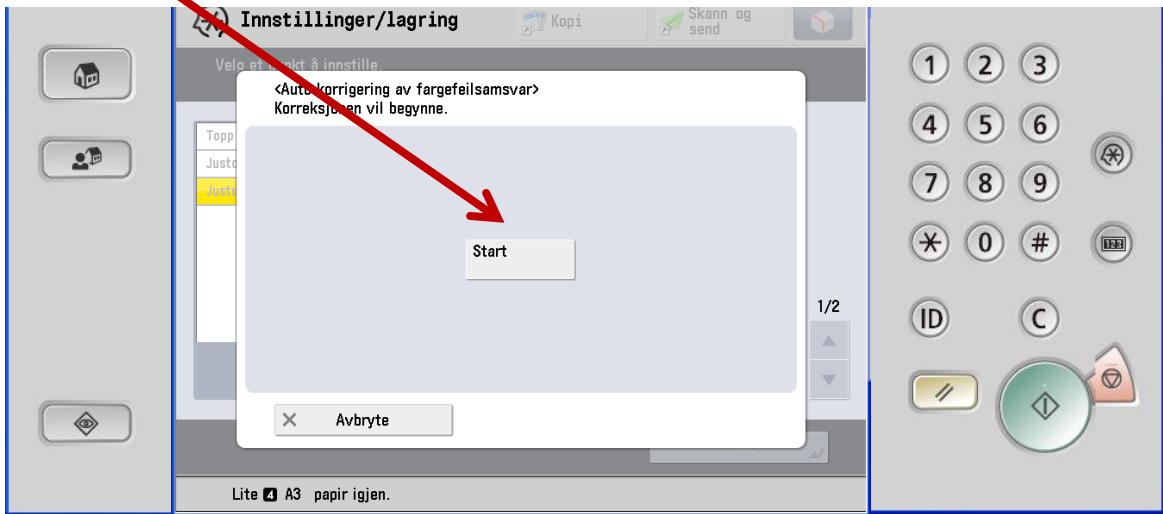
Innstillinger/lagring

Kopi

Skann og send

Velg et punkt å innstille.

Topp

Juste

Juste

<Auto korrigering av fargefeilsamsvar>
Korreksjonen vil begynne.

Start

Avbryte

1/2

Lite 4 A3 papir igjen.

1 2 3
4 5 6
7 8 9
* 0 #

ID

C

123